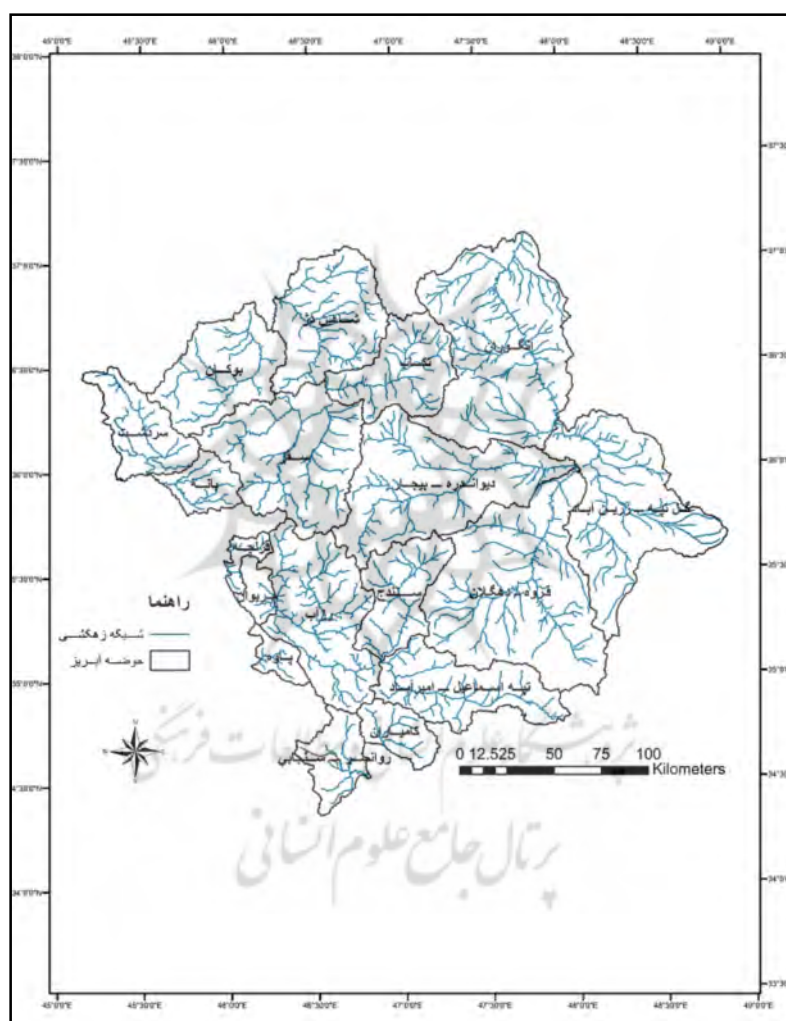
45°0'0"E 45°30'0"E 46°0'0"E 46°30'0"E 47°0'0"E 47°30'0"E 48°0'0"E 48°30'0"E 49°0'0"E

38°0'0"N
37°30'0"N
37°0'0"N
36°30'0"N
36°0'0"N
35°30'0"N
35°0'0"N
34°30'0"N
34°0'0"N
33°30'0"N

مهاباد
بوکان
تکاب
قزل اوزن
سردشت
سقز
بانه
دیواندره - بیجار
گل تپه - زرین آباد
مریوان
قروه - دهگلان
سنندج
پاوه
تپه اسماعیل - امیرآباد
کامیاران
روانسر - سنجابی

راهنما
شبکه زهکشی
حوضه آبریز

0 12.525 50 75 100
Kilometers

پژوهشگاه علوم انسانی و مطالعات فرهنگی
پرتال جامع علوم انسانی

45°0'0"E 45°30'0"E 46°0'0"E 46°30'0"E 47°0'0"E 47°30'0"E 48°0'0"E 48°30'0"E 49°0'0"E